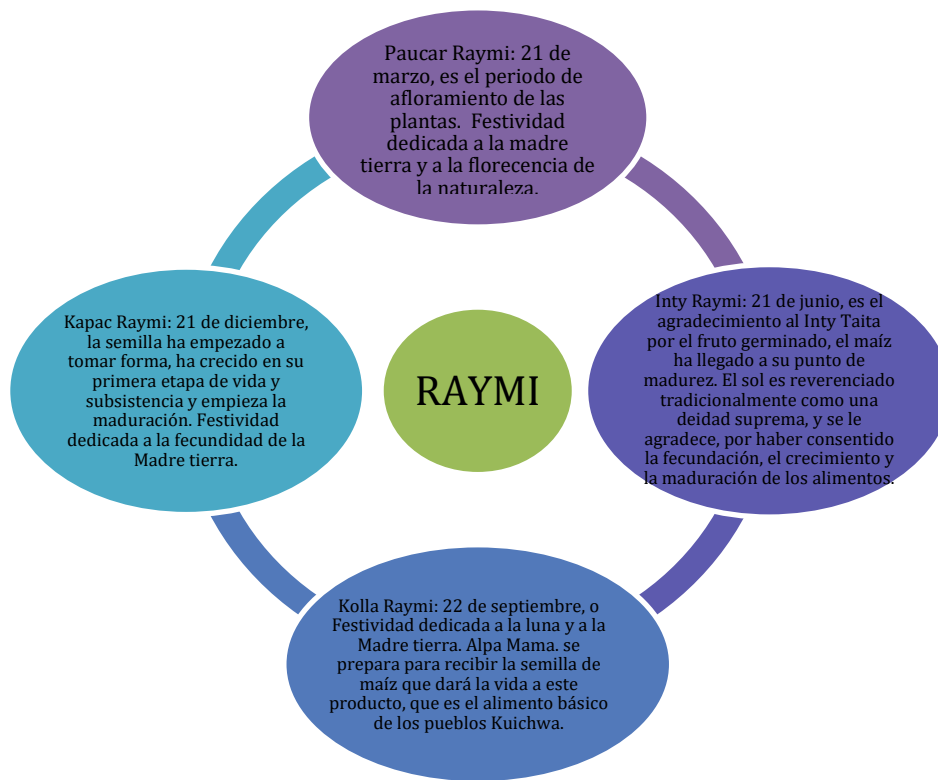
Paucar Raymi: 21 de marzo, es el periodo de afloramiento de las plantas.  Festividad dedicada a la madre tierra y a la florecencia de la naturaleza.

Inty Raymi: 21 de junio, es el agradecimiento al Inty Taita por el fruto germinado, el maíz ha llegado a su punto de madurez. El sol es reverenciado tradicionalmente como una deidad suprema, y se le agradece, por haber consentido la fecundación, el crecimiento y la maduración de los alimentos.

RAYMI

Kapac Raymi: 21 de diciembre, la semilla ha empezado a tomar forma, ha crecido en su primera etapa de vida y subsistencia y empieza la maduración. Festividad dedicada a la fecundidad de la Madre tierra.

Kolla Raymi: 22 de septiembre, o Festividad dedicada a la luna y a la Madre tierra. Alpa Mama. se prepara para recibir la semilla de maíz que dará la vida a este producto, que es el alimento básico de los pueblos Kuichwa.